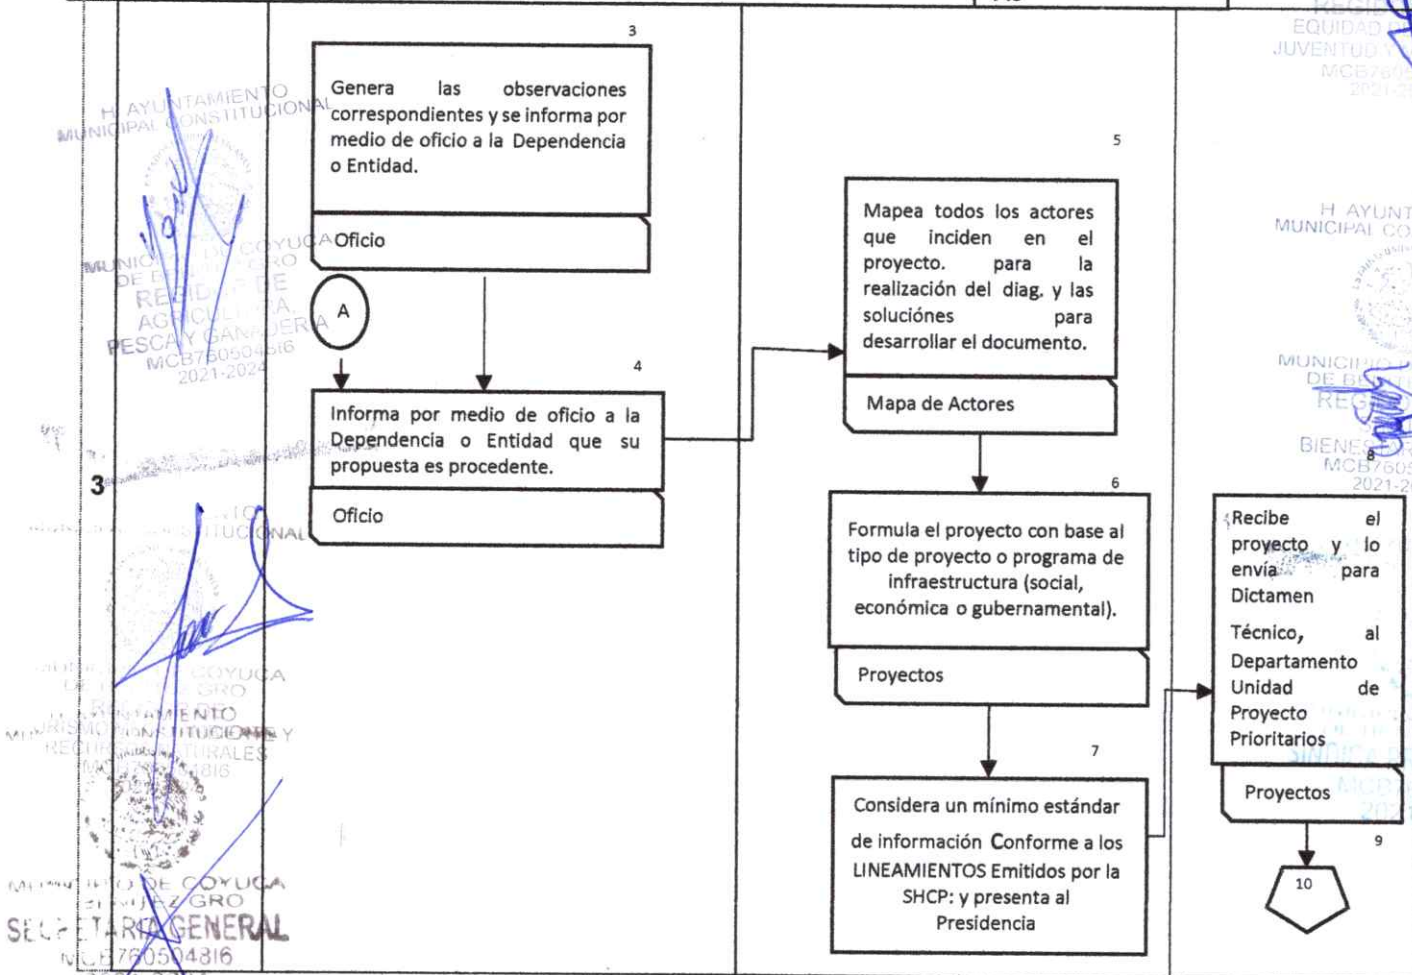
3

Genera las observaciones correspondientes y se informa por medio de oficio a la Dependencia o Entidad.

Oficio

A

4

Informa por medio de oficio a la Dependencia o Entidad que su propuesta es procedente.

Oficio

5

Mapea todos los actores que inciden en el proyecto. para la realización del diag. y las soluciónes para desarrollar el documento.

Mapa de Actores

6

Formula el proyecto con base al tipo de proyecto o programa de infraestructura (social, económica o gubernamental).

Proyectos

7

Considera un mínimo estándar de información Conforme a los LINEAMIENTOS Emitidos por la SHCP: y presenta al Presidencia

8

Recibe el proyecto y lo envía para Dictamen Técnico, al Departamento Unidad de Proyecto Prioritarios

Proyectos

9

10

3

H. AYUNTAMIENTO MUNICIPAL CONSTITUCIONAL
MUNICIPIO DE COYUCA DE B. GRO
REGIDURIA DE AGRICULTURA, PESCA Y GANADERIA
MCB760504816
2021-2024

SECRETARIA GENERAL
MCB760504816

EQUIDAD
JUVENTUD
MCB7605
2021-2

H. AYUNT
MUNICIPAL CO
MUNICIPIO
DE B
REG
BIENES
MCB7605
2021-2